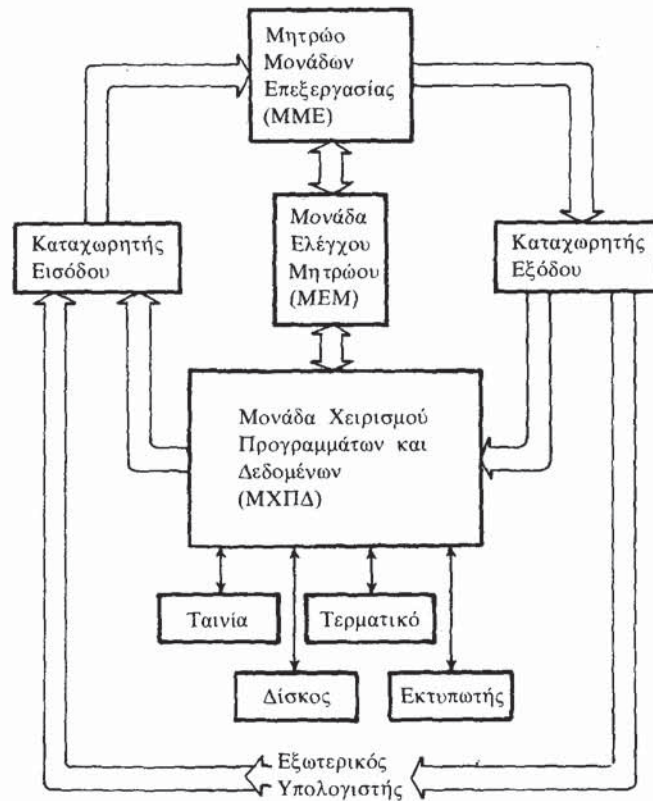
Μητρώο Μονάδων Επεξεργασίας (ΜΜΕ)

Καταχωρητής Εισόδου

Μονάδα Ελέγχου Μητρώου (ΜΕΜ)

Καταχωρητής Εξόδου

Μονάδα Χειρισμού Προγραμμάτων και Δεδομένων (ΜΧΠΔ)

Ταινία

Τερματικό

Δίσκος

Εκτυπωτής

Εξωτερικός Υπολογιστής